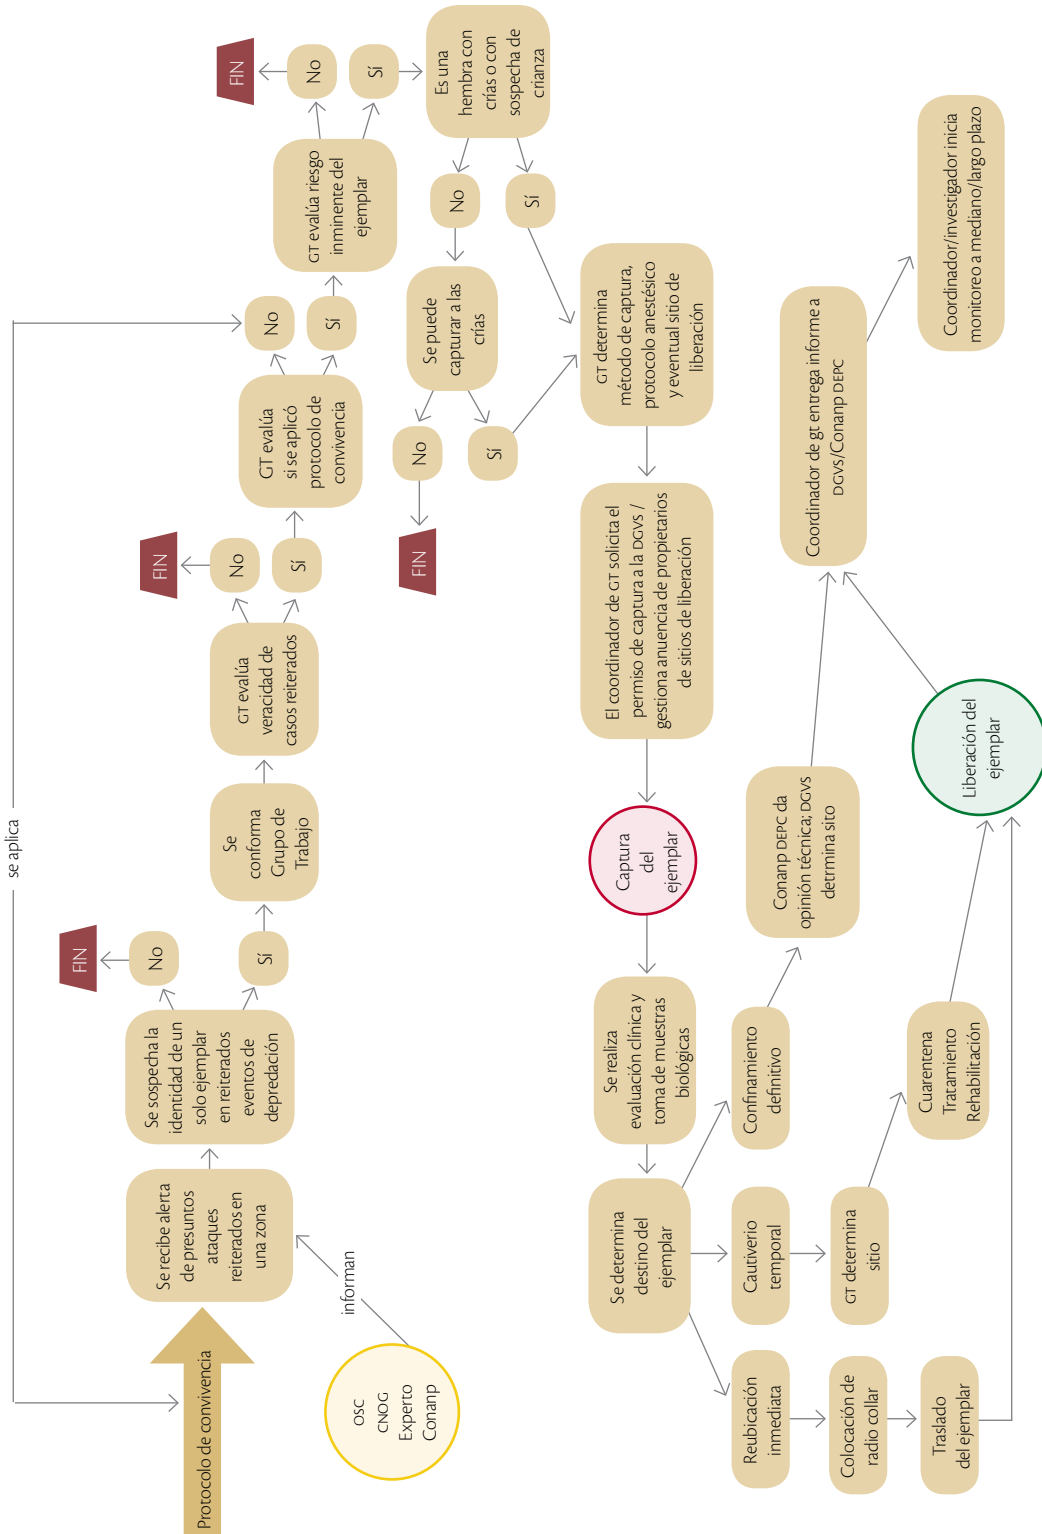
Protocolo de convivencia

OSC
CNOG
Experto
Conanp

informan

Se recibe alerta de presuntos ataques reiterados en una zona

se aplica

Se sospecha la identidad de un solo ejemplar en reiterados eventos de depredación

No

FIN

Sí

Se conforma Grupo de Trabajo

GT evalúa veracidad de casos reiterados

No

FIN

Sí

GT evalúa si se aplicó protocolo de convivencia

No

Sí

GT evalúa riesgo inminente del ejemplar

No

FIN

Sí

Es una hembra con crías o con sospecha de crianza

No

Se puede capturar a las crías

No

FIN

Sí

Sí

GT determina método de captura, protocolo anestésico y eventual sitio de liberación

El coordinador de GT solicita el permiso de captura a la DGVS / gestiona anuencia de propietarios de sitios de liberación

Captura del ejemplar

Se realiza evaluación clínica y toma de muestras biológicas

Se determina destino del ejemplar

Confinamiento definitivo

Conanp DEPC da opinión técnica; DGVS detrmina sito

Cautiverio temporal

GT determina sitio

Cuarentena Tratamiento Rehabilitación

Reubicación inmediata

Colocación de radio collar

Traslado del ejemplar

Liberación del ejemplar

Coordinador de gt entrega informe a DGVS/Conanp DEPC

Coordinador/investigador inicia monitoreo a mediano/largo plazo